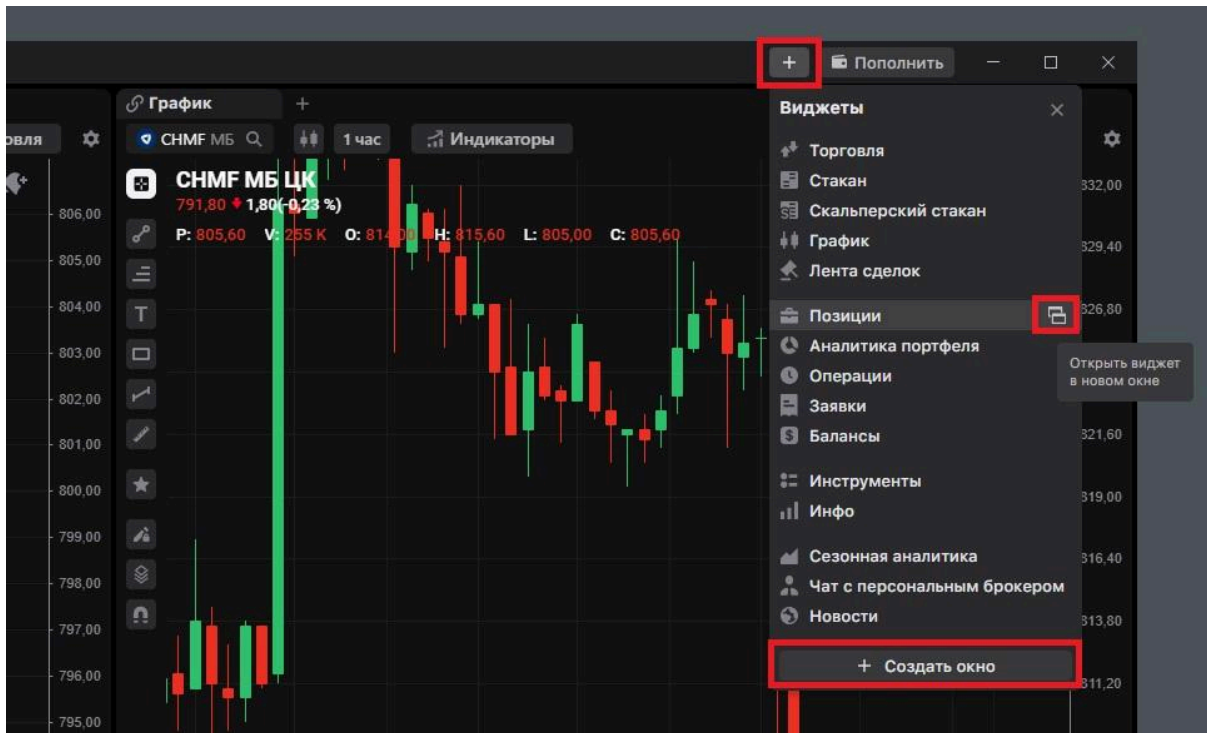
+ Пополнить

овля

График +

CHMF МБ 1 час Индикаторы

CHMF МБ ЦК
791,80 1,80(-0,23 %)
P: 805,60 V: 255 K O: 814,00 H: 815,60 L: 805,00 C: 805,60

806,00
805,00
804,00
803,00
802,00
801,00
800,00
799,00
798,00
797,00
796,00
795,00

Виджеты
Торговля
Стакан
Скальперский стакан
График
Лента сделок
Позиции
Аналитика портфеля
Операции
Заявки
Балансы
Инструменты
Инфо
Сезонная аналитика
Чат с персональным брокером
Новости
+ Создать окно

Открыть виджет в новом окне

832,00
829,40
826,80
821,60
819,00
816,40
813,80
811,20